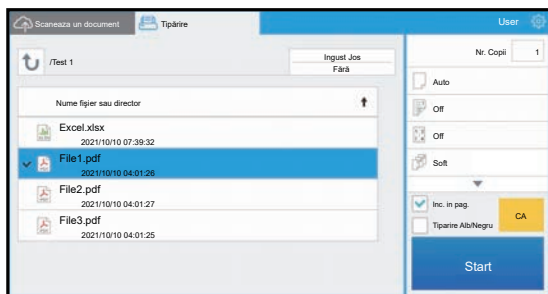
Scaneaza un document

Tipărire

User

/Test 1

Ingust Jos
Fără

Nr. Copii 1

Nume fişier sau director

Excel.xlsx
2021/10/10 07:39:32

File1.pdf
2021/10/10 04:01:26

File2.pdf
2021/10/10 04:01:27

File3.pdf
2021/10/10 04:01:25

Auto

Off

Off

Soft

Inc. in pag.

Tiparire Alb/Negru

CA

Start